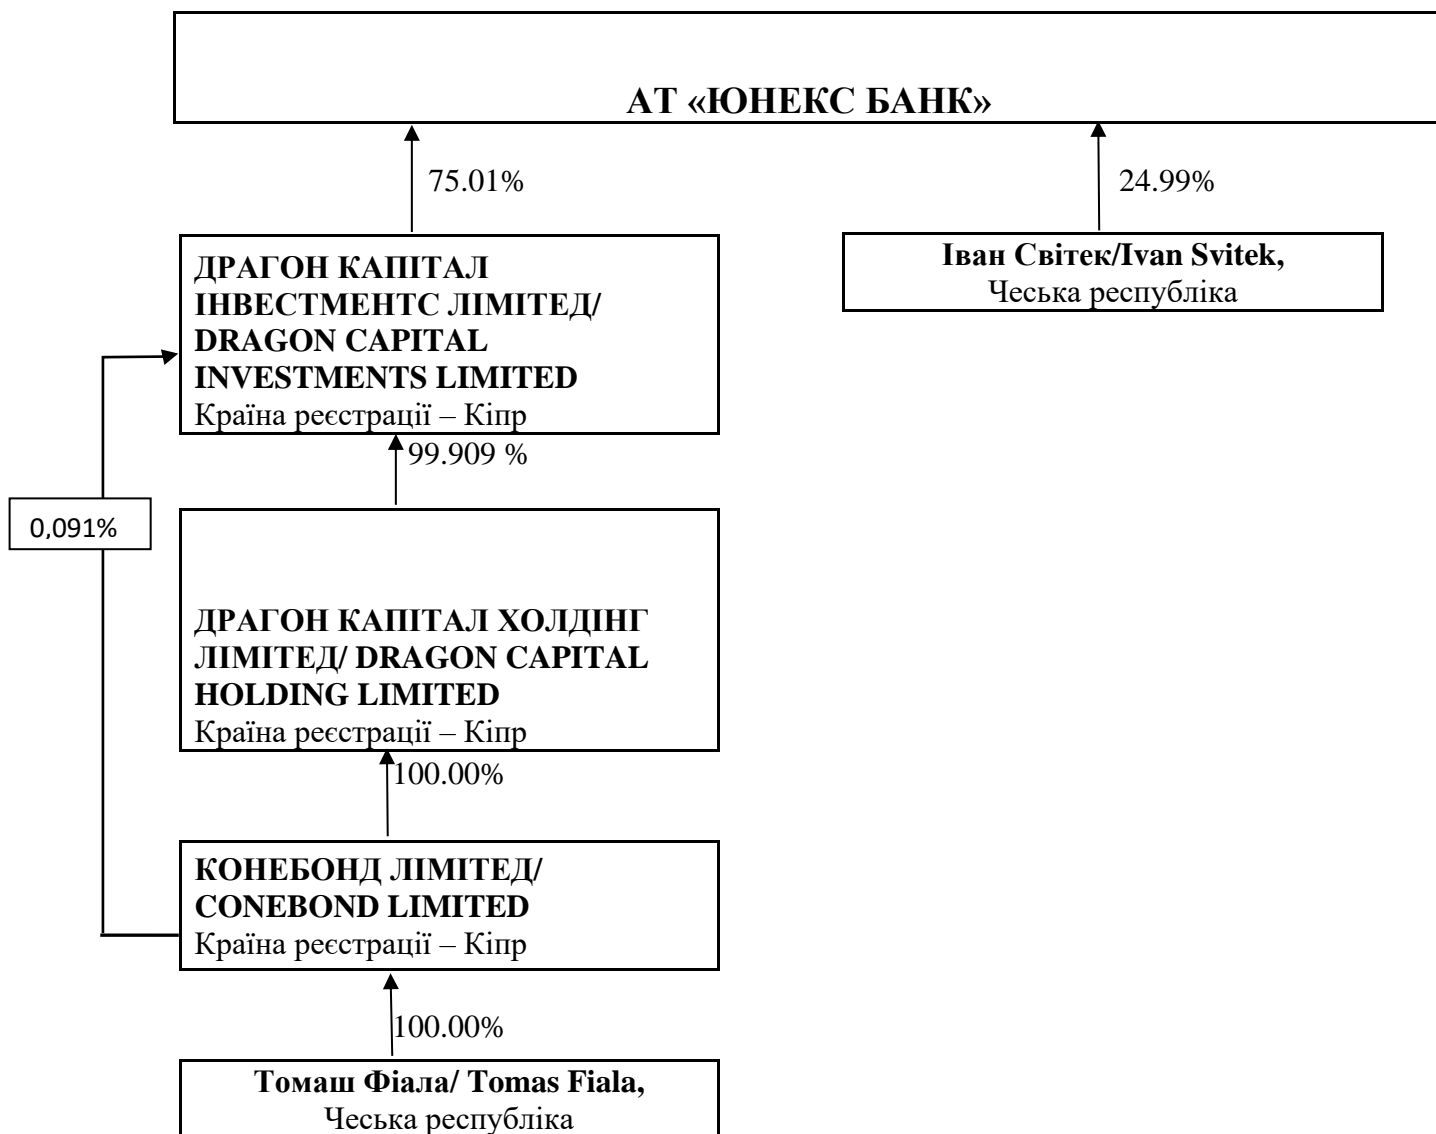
АТ «ЮНЕКС БАНК»

75.01%

24.99%

ДРАГОН КАПІТАЛ ІНВЕСТМЕНТС ЛІМІТЕД/ DRAGON CAPITAL INVESTMENTS LIMITED
Країна реєстрації – Кіпр

Іван Світек/Ivan Svitek,
Чеська республіка

99.909 %

0,091%

ДРАГОН КАПІТАЛ ХОЛДІНГ ЛІМІТЕД/ DRAGON CAPITAL HOLDING LIMITED
Країна реєстрації – Кіпр

100.00%

КОНЕБОНД ЛІМІТЕД/ CONEBOND LIMITED
Країна реєстрації – Кіпр

100.00%

Томаш Фіала/ Tomas Fiala,
Чеська республіка